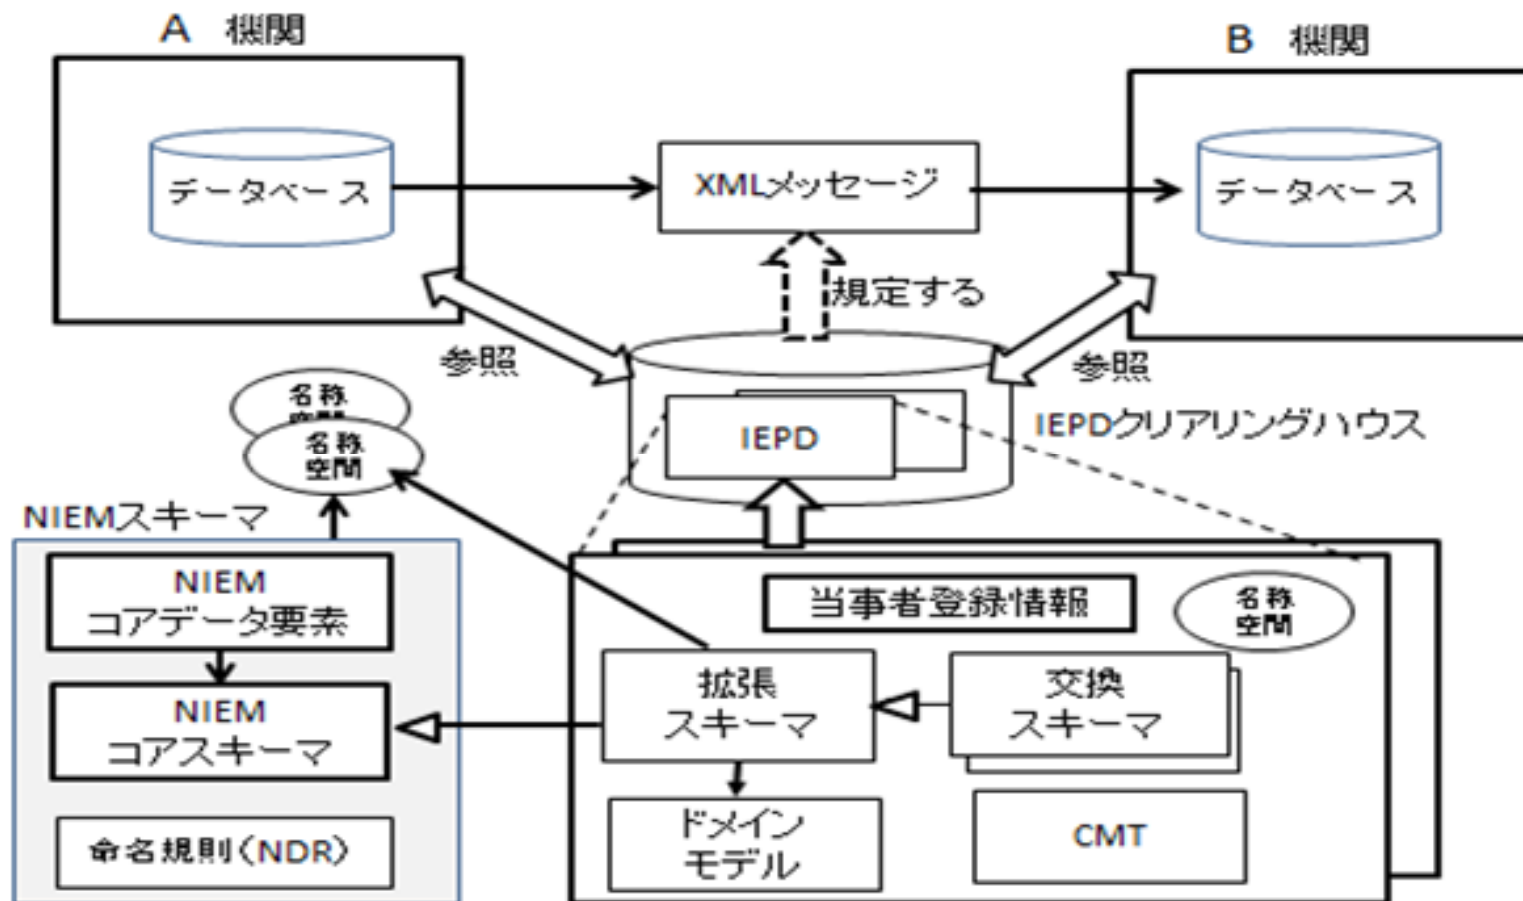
A 機関

B 機関

データベース

XMLメッセージ

データベース

規定する

参照

参照

名称空間

名称空間

IEPD

IEPDクリアリングハウス

NIEMスキーマ

NIEM コアデータ要素

NIEM コアスキーマ

命名規則（NDR）

当事者登録情報

名称空間

拡張スキーマ

交換スキーマ

ドメインモデル

CMT